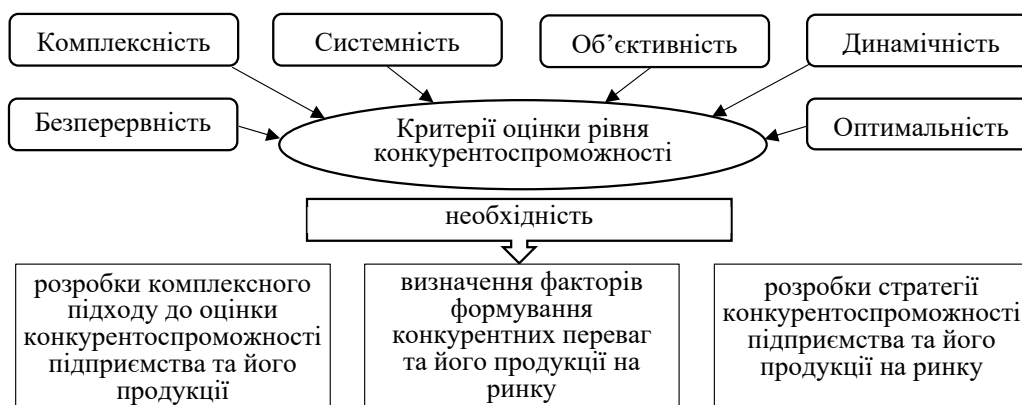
Комплексність

Системність

Об'єктивність

Динамічність

Безперервність

Критерії оцінки рівня конкурентоспроможності

Оптимальність

необхідність

розробки комплексного підходу до оцінки конкурентоспроможності підприємства та його продукції

визначення факторів формування конкурентних переваг та його продукції на ринку

розробки стратегії конкурентоспроможності підприємства та його продукції на ринку